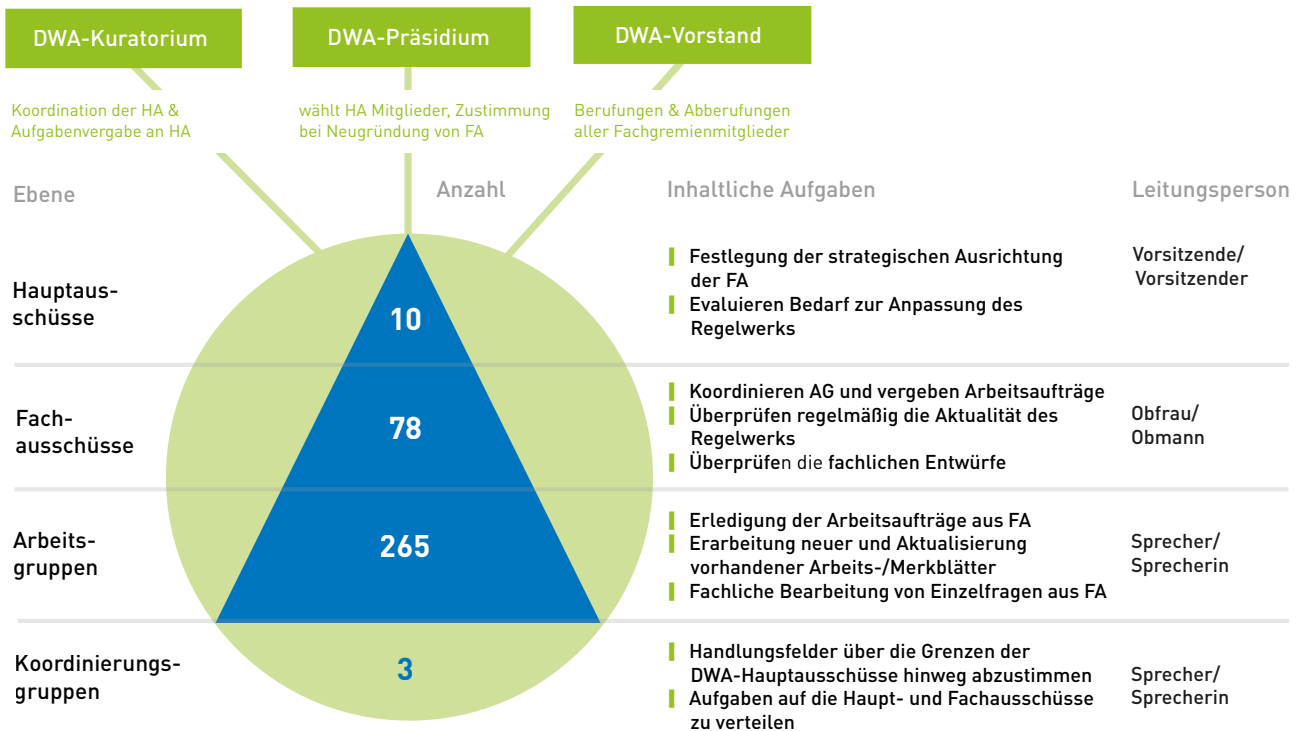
DWA-Kuratorium

Koordination der HA & Aufgabenvergabe an HA

DWA-Präsidium

wählt HA Mitglieder, Zustimmung bei Neugründung von FA

DWA-Vorstand

Berufungen & Abberufungen aller Fachgremienmitglieder

| Ebene | Anzahl | Inhaltliche Aufgaben | Leitungsperson |
|---|---|---|---|
| Hauptausschüsse | 10 | Festlegung der strategischen Ausrichtung der FA; Evaluieren Bedarf zur Anpassung des Regelwerks | Vorsitzende/ Vorsitzender |
| Fachausschüsse | 78 | Koordinieren AG und vergeben Arbeitsaufträge; Überprüfen regelmäßig die Aktualität des Regelwerks; Überprüfen die fachlichen Entwürfe | Obfrau/ Obmann |
| Arbeitsgruppen | 265 | Erledigung der Arbeitsaufträge aus FA; Erarbeitung neuer und Aktualisierung vorhandener Arbeits-/Merkblätter; Fachliche Bearbeitung von Einzelfragen aus FA | Sprecher/ Sprecherin |
| Koordinierungsgruppen | 3 | Handlungsfelder über die Grenzen der DWA-Hauptausschüsse hinweg abzustimmen; Aufgaben auf die Haupt- und Fachausschüsse zu verteilen | Sprecher/ Sprecherin |